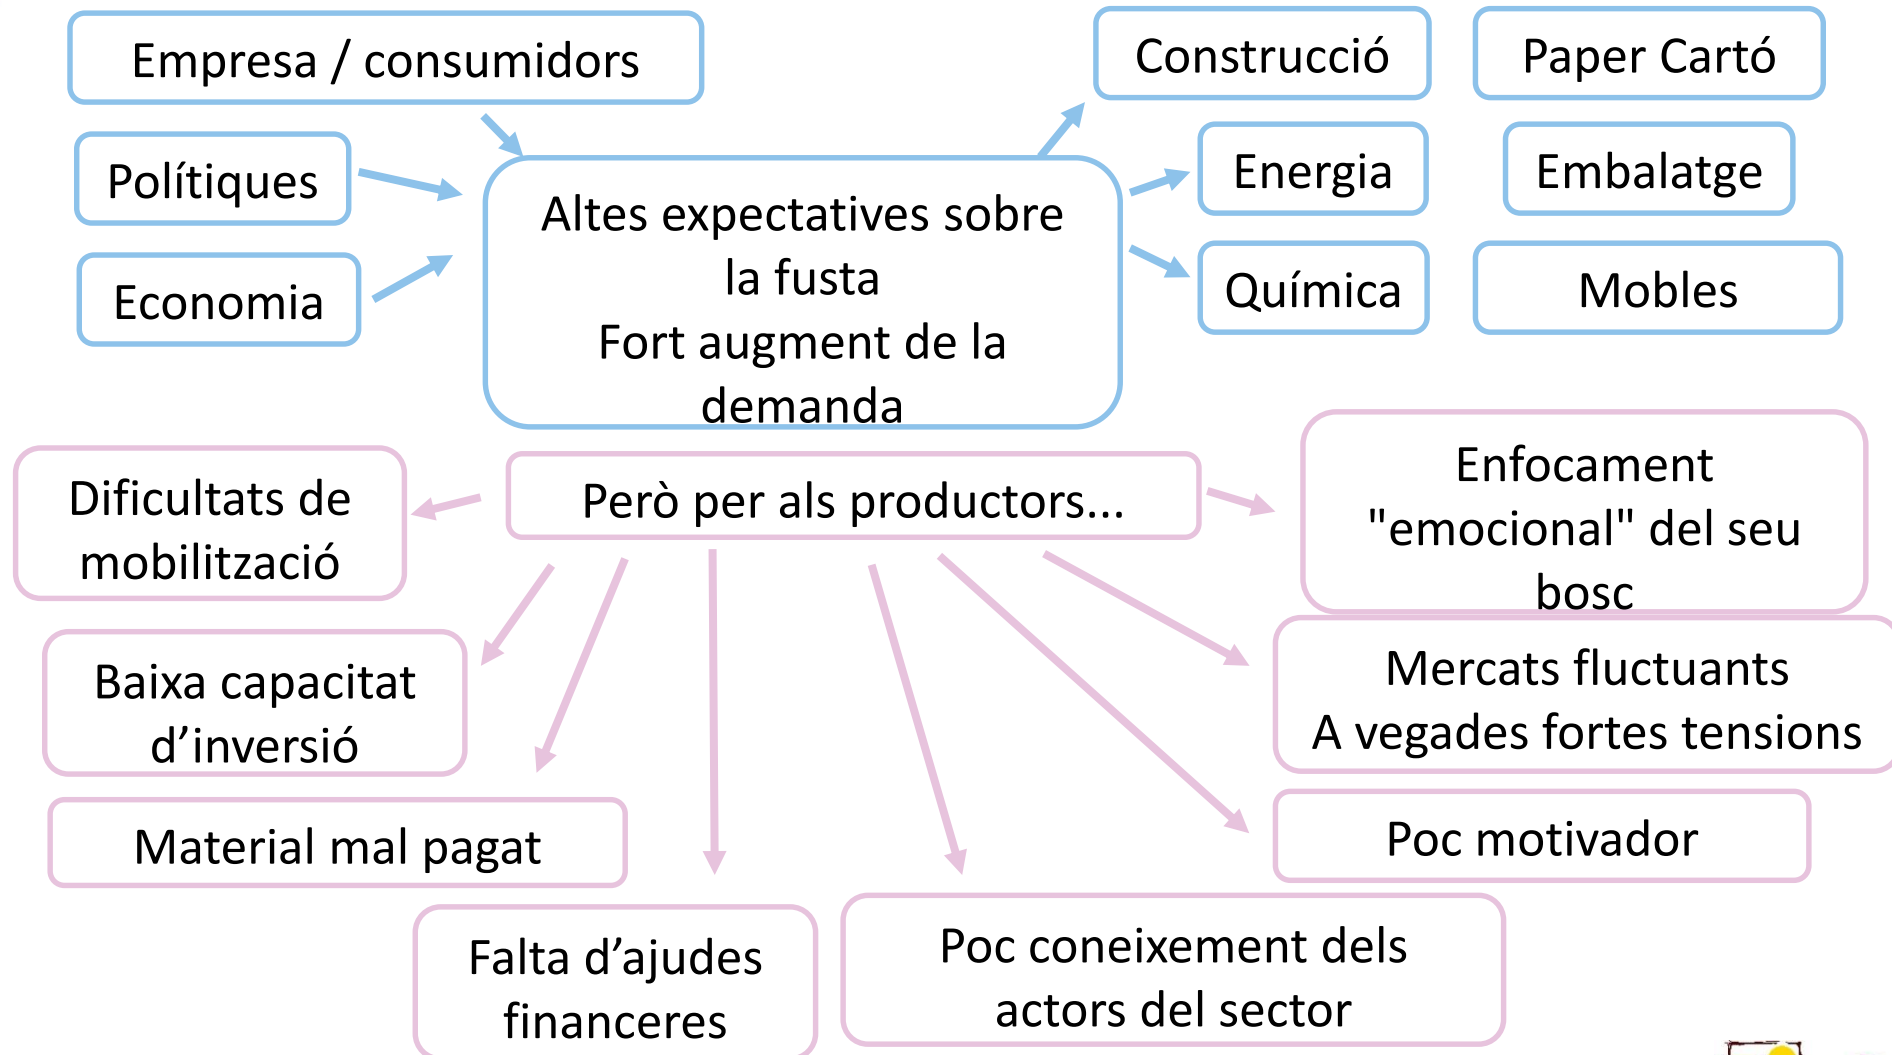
Empresa / consumidors

Polítiques

Economia

Altes expectatives sobre la fusta
Fort augment de la demanda

Construcció

Energia

Química

Paper Cartó

Embalatge

Mobles

Però per als productors...

Dificultats de mobilització

Baixa capacitat d'inversió

Material mal pagat

Falta d'ajudes financeres

Poc coneixement dels actors del sector

Enfocament "emocional" del seu bosc

Mercats fluctuants
A vegades fortes tensions

Poc motivador